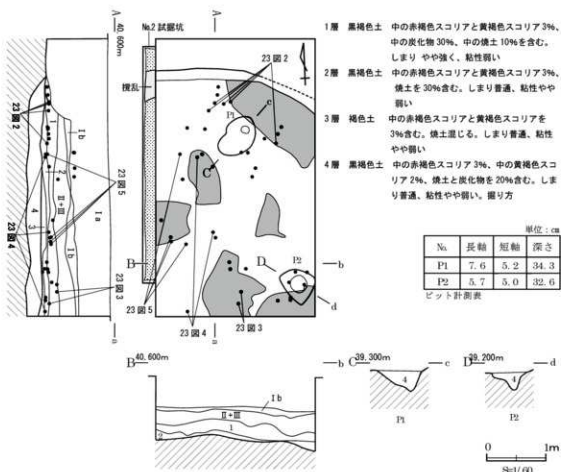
A 40.600m

No.2試掘坑

A

23図2

23図2

撹乱

1b

e

P1

23図5

Ia

II+III

C

4

1b

23図4

B

23図3

D

P2

b

d

23図5

23図4

23図3

a

a

1層　黒褐色土　中の赤褐色スコリアと黄褐色スコリア3%、中の炭化物30%、中の焼土10%を含む。しまり やや強く、粘性弱い

2層　黒褐色土　中の赤褐色スコリアと黄褐色スコリア3%、焼土を30%含む。しまり普通、粘性やや弱い

3層　褐色土　中の赤褐色スコリアと黄褐色スコリアを3%含む。焼土混じる。しまり普通、粘性やや弱い

4層　黒褐色土　中の赤褐色スコリア3%、中の黄褐色スコリア2%、焼土と炭化物を20%含む。しまり普通、粘性やや弱い。掘り方

単位：cm

| No. | 長軸 | 短軸 | 深さ |
|---|---|---|---|
| P1 | 7.6 | 5.2 | 34.3 |
| P2 | 5.7 | 5.0 | 32.6 |

ピット計測表

B 40.600m

Ib

II+III

1

2

b

C 39.300m

4

c

P1

D 39.200m

4

d

P2

0　1m

S=1/60